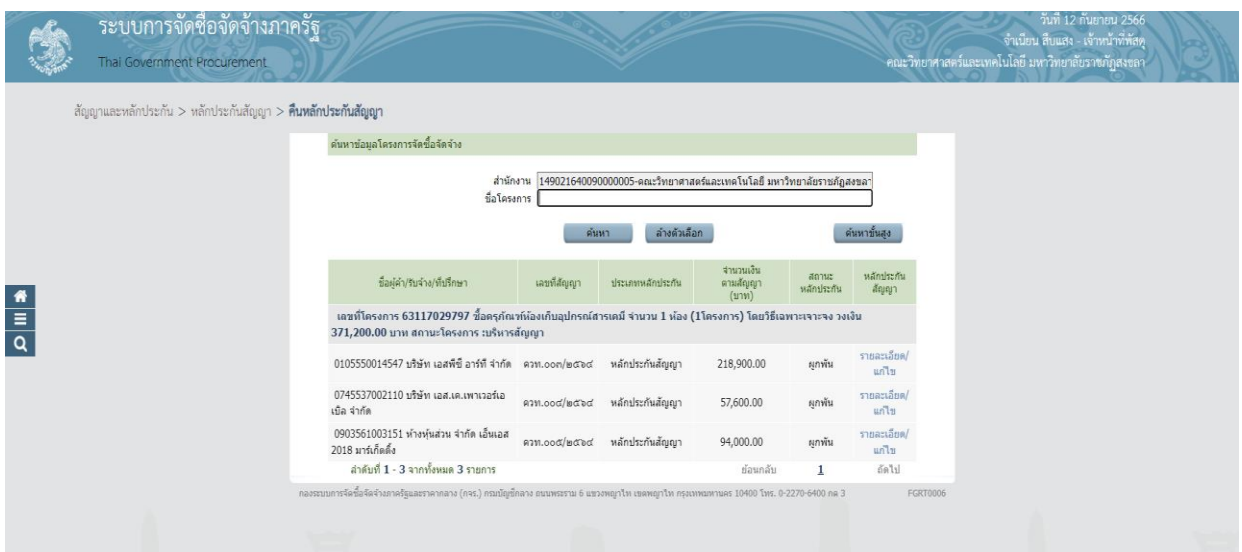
ระบบการจัดซื้อจัดจ้างภาครัฐ
Thai Government Procurement

วันที่ 12 กันยายน 2566
จำเนียน สืบแสง - เจ้าหน้าที่พัสดุ
คณะวิทยาศาสตร์และเทคโนโลยี มหาวิทยาลัยราชภัฏสงขลา

สัญญาและหลักประกัน > หลักประกันสัญญา > คืนหลักประกันสัญญา

ค้นหาข้อมูลโครงการจัดซื้อจัดจ้าง

สำนักงาน 1490216400900000005-คณะวิทยาศาสตร์และเทคโนโลยี มหาวิทยาลัยราชภัฏสงขลา
ชื่อโครงการ

ค้นหา ล้างตัวเลือก ค้นหาขั้นสูง

| ชื่อผู้ค้า/รับจ้าง/ที่ปรึกษา | เลขที่สัญญา | ประเภทหลักประกัน | จำนวนเงินตามสัญญา (บาท) | สถานะหลักประกัน | หลักประกันสัญญา |
|---|---|---|---|---|---|
| เลขที่โครงการ 63117029797 ชื่อครุภัณฑ์ห้องเก็บอุปกรณ์สารเคมี จำนวน 1 ห้อง (1โครงการ) โดยวิธีเฉพาะเจาะจง วงเงิน 371,200.00 บาท สถานะโครงการ :บริหารสัญญา | | | | | |
| 0105550014547 บริษัท เอสพีซี อาร์ที จำกัด | ควท.๐๐๗/๒๕๖๔ | หลักประกันสัญญา | 218,900.00 | ผูกพัน | รายละเอียด/แก้ไข |
| 0745537002110 บริษัท เอส.เค.เพาเวอร์เอเบิล จำกัด | ควท.๐๐๘/๒๕๖๔ | หลักประกันสัญญา | 57,600.00 | ผูกพัน | รายละเอียด/แก้ไข |
| 0903561003151 ห้างหุ้นส่วน จำกัด เอ็นเอส 2018 มาร์เก็ตติ้ง | ควท.๐๐๙/๒๕๖๔ | หลักประกันสัญญา | 94,000.00 | ผูกพัน | รายละเอียด/แก้ไข |

ลำดับที่ 1 - 3 จากทั้งหมด 3 รายการ ย้อนกลับ 1 ถัดไป

กองระบบการจัดซื้อจัดจ้างภาครัฐและราคากลาง (กรภ.) กรมบัญชีกลาง ถนนพระราม 6 แขวงพญาไท เขตพญาไท กรุงเทพมหานคร 10400 โทร. 0-2270-6400 กด 3 FGRT0006